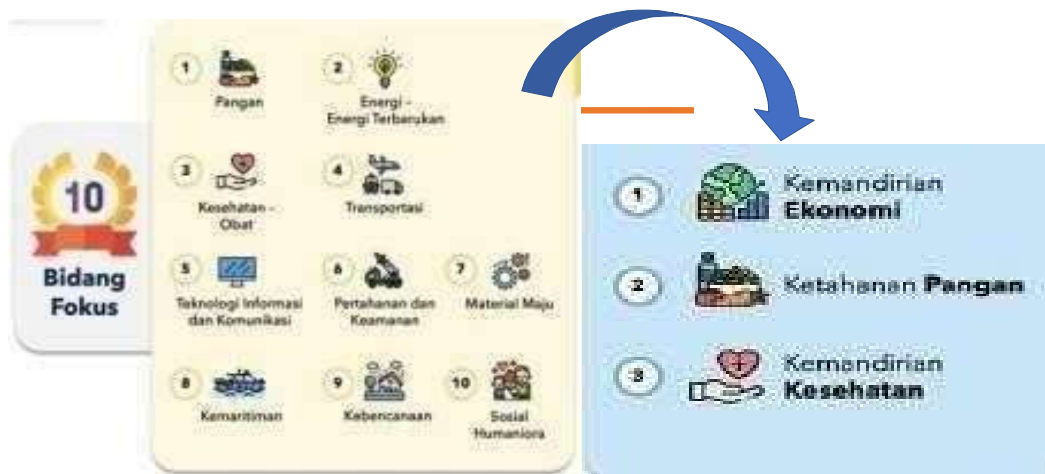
10
Bidang Fokus

1 Pangan
2 Energi - Energi Terbarukan
3 Kesehatan - Obat
4 Transportasi
5 Teknologi Informasi dan Komunikasi
6 Pertahanan dan Keamanan
7 Material Maju
8 Kemaritiman
9 Kebencanaan
10 Sosial Humaniora

1 Kemandirian Ekonomi
2 Ketahanan Pangan
3 Kemandirian Kesehatan